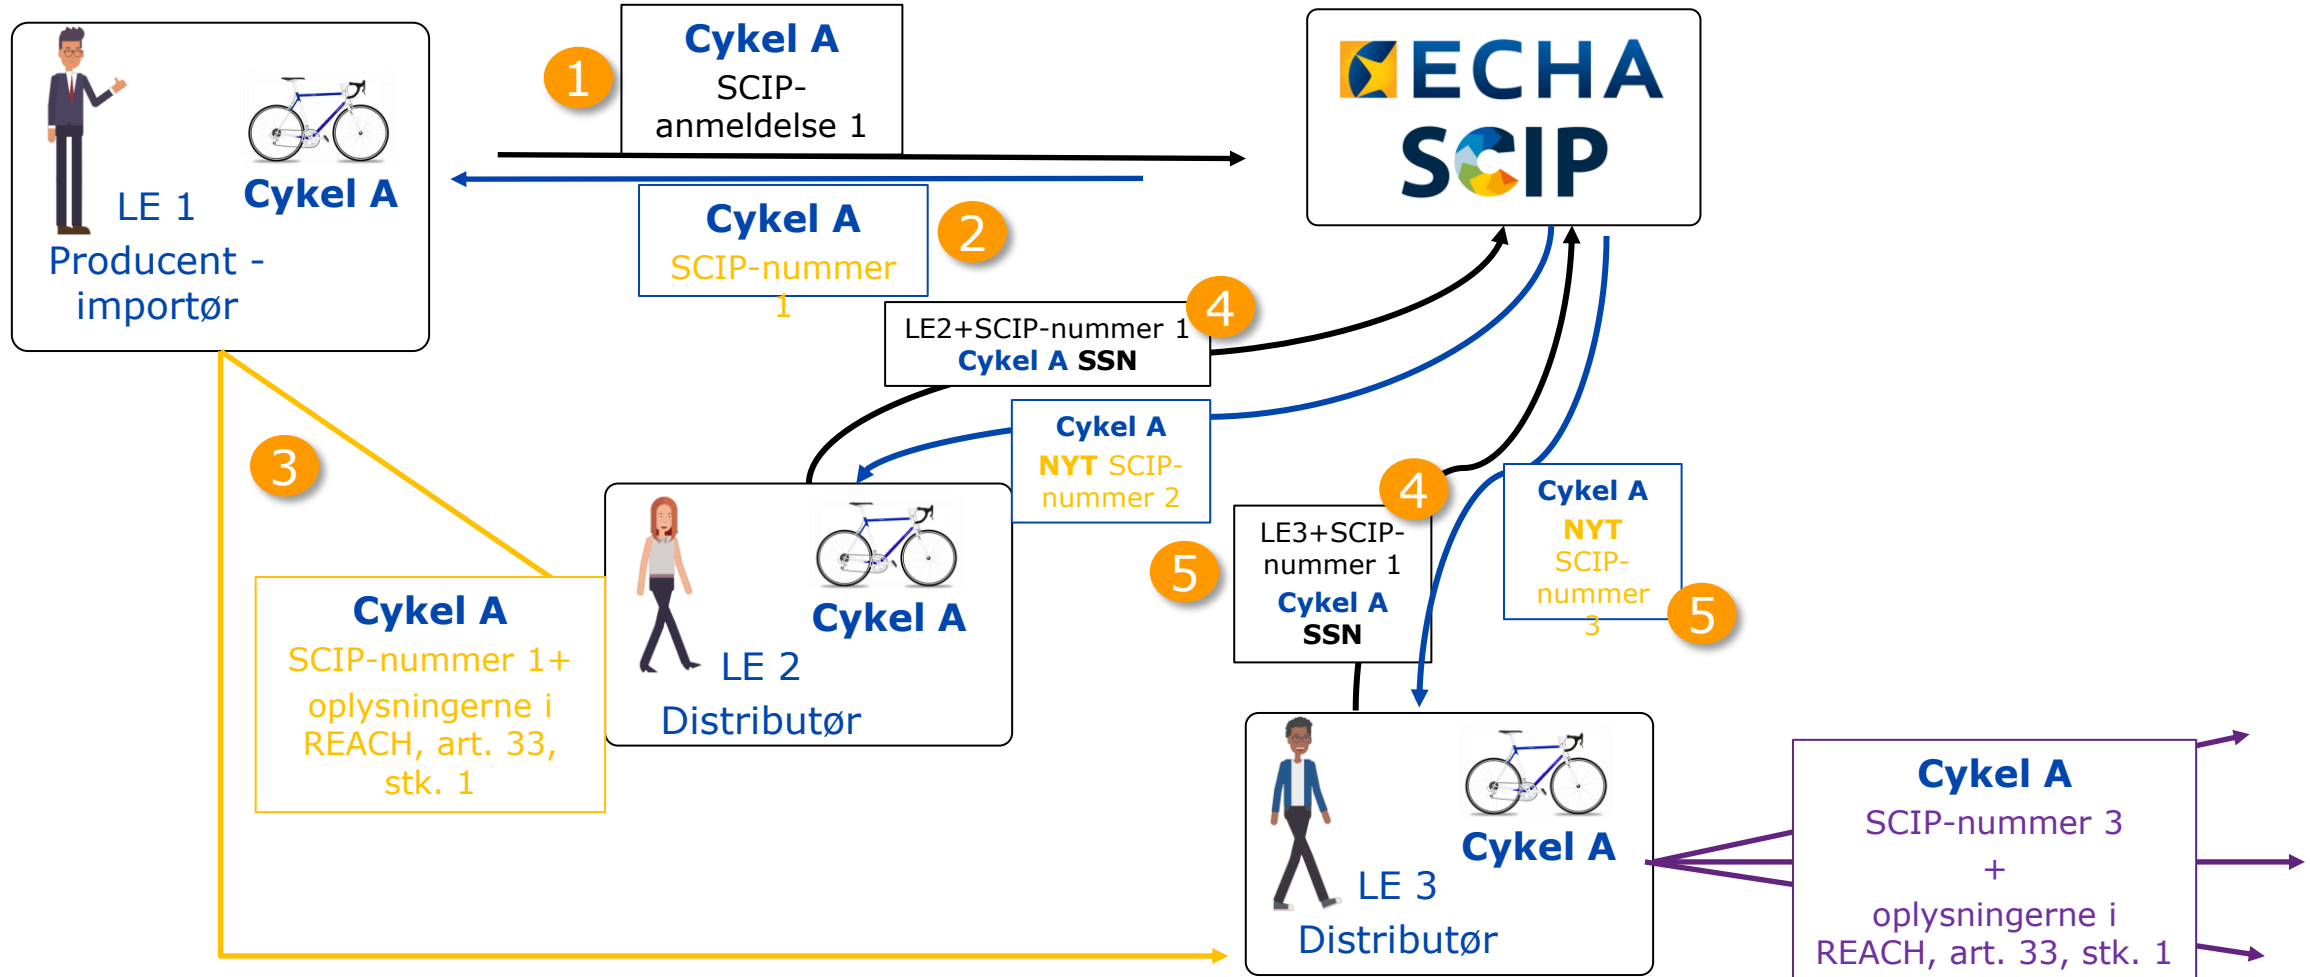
LE 1
Cykel A
Producent - importør

1
Cykel A
SCIP-anmeldelse 1

ECHA
SCIP

Cykel A
SCIP-nummer 1
2

4
LE2+SCIP-nummer 1
Cykel A SSN

Cykel A
NYT SCIP-nummer 2

3

Cykel A
SCIP-nummer 1+
oplysningerne i REACH, art. 33, stk. 1

Cykel A
LE 2
Distributør

4
5
LE3+SCIP-nummer 1
Cykel A
SSN

Cykel A
NYT
SCIP-nummer 3
5

Cykel A
LE 3
Distributør

Cykel A
SCIP-nummer 3
+
oplysningerne i REACH, art. 33, stk. 1